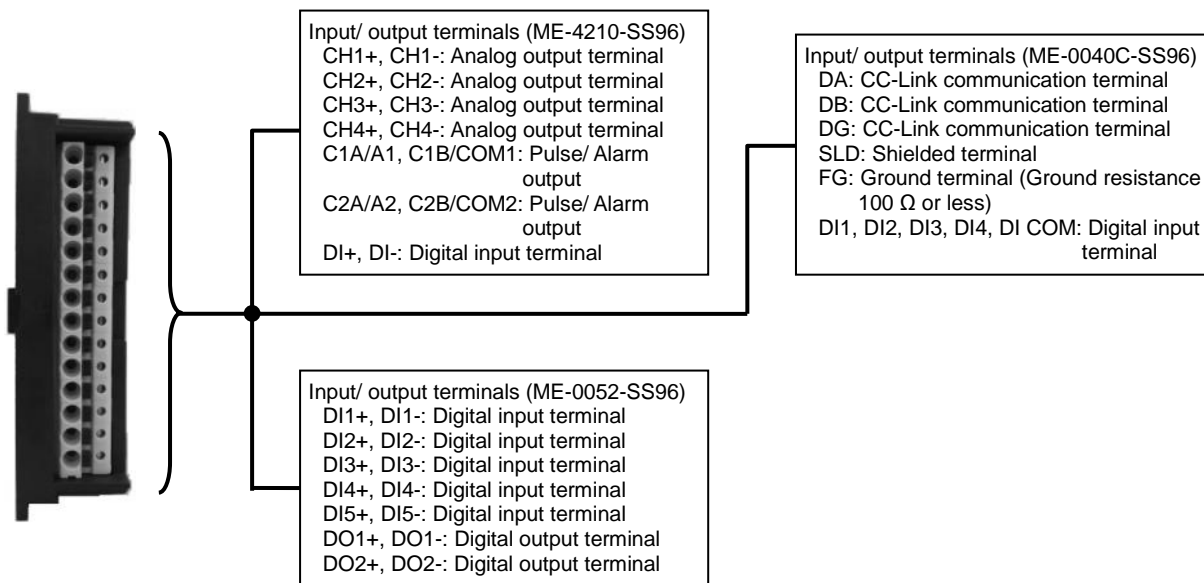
Input/ output terminals (ME-4210-SS96)
CH1+, CH1-: Analog output terminal
CH2+, CH2-: Analog output terminal
CH3+, CH3-: Analog output terminal
CH4+, CH4-: Analog output terminal
C1A/A1, C1B/COM1: Pulse/ Alarm output
C2A/A2, C2B/COM2: Pulse/ Alarm output
DI+, DI-: Digital input terminal

Input/ output terminals (ME-0040C-SS96)
DA: CC-Link communication terminal
DB: CC-Link communication terminal
DG: CC-Link communication terminal
SLD: Shielded terminal
FG: Ground terminal (Ground resistance 100 Ω or less)
DI1, DI2, DI3, DI4, DI COM: Digital input terminal

Input/ output terminals (ME-0052-SS96)
DI1+, DI1-: Digital input terminal
DI2+, DI2-: Digital input terminal
DI3+, DI3-: Digital input terminal
DI4+, DI4-: Digital input terminal
DI5+, DI5-: Digital input terminal
DO1+, DO1-: Digital output terminal
DO2+, DO2-: Digital output terminal